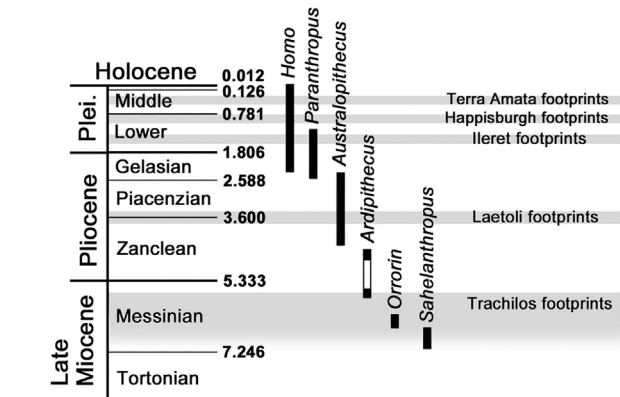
Holocene
0.012
0.126
0.781
1.806
2.588
3.600
5.333
7.246

Plei.
Middle
Lower
Pliocene
Gelasian
Piacenzian
Zanclean
Late Miocene
Messinian
Tortonian

Homo
Paranthropus
Australopithecus
Ardipithecus
Orrorin
Sahelanthropus

Terra Amata footprints
Happisburgh footprints
Ileret footprints
Laetoli footprints
Trachilos footprints